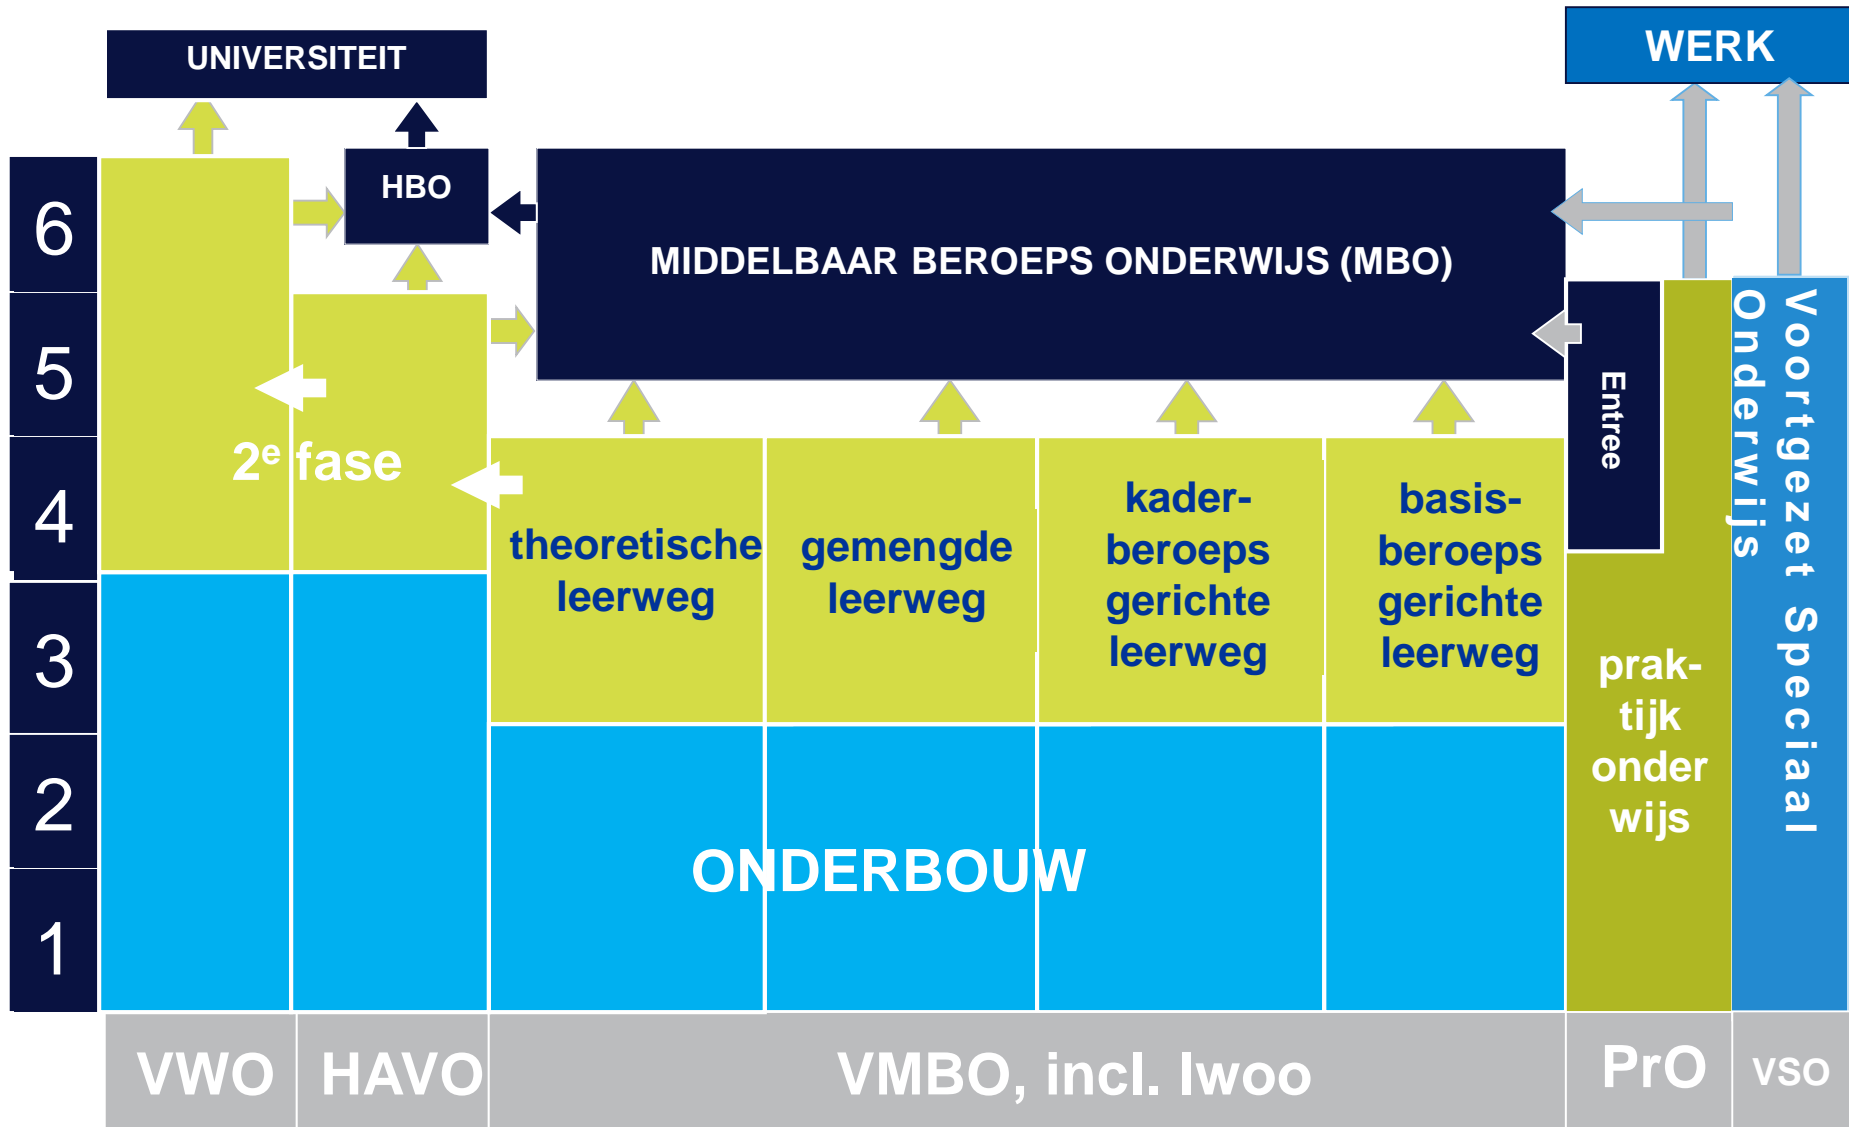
UNIVERSITEIT

WERK

HBO

MIDDELBAAR BEROEPS ONDERWIJS (MBO)

6

5

4

3

2

1

$2^e$ fase

theoretische leerweg

gemengde leerweg

kaderberoeps gerichte leerweg

basisberoeps gerichte leerweg

Entree

praktijk onder wijs

Voortgezet Speciaal Onderwijs

ONDERBOUW

VWO

HAVO

VMBO, incl. lwoo

PrO

VSO